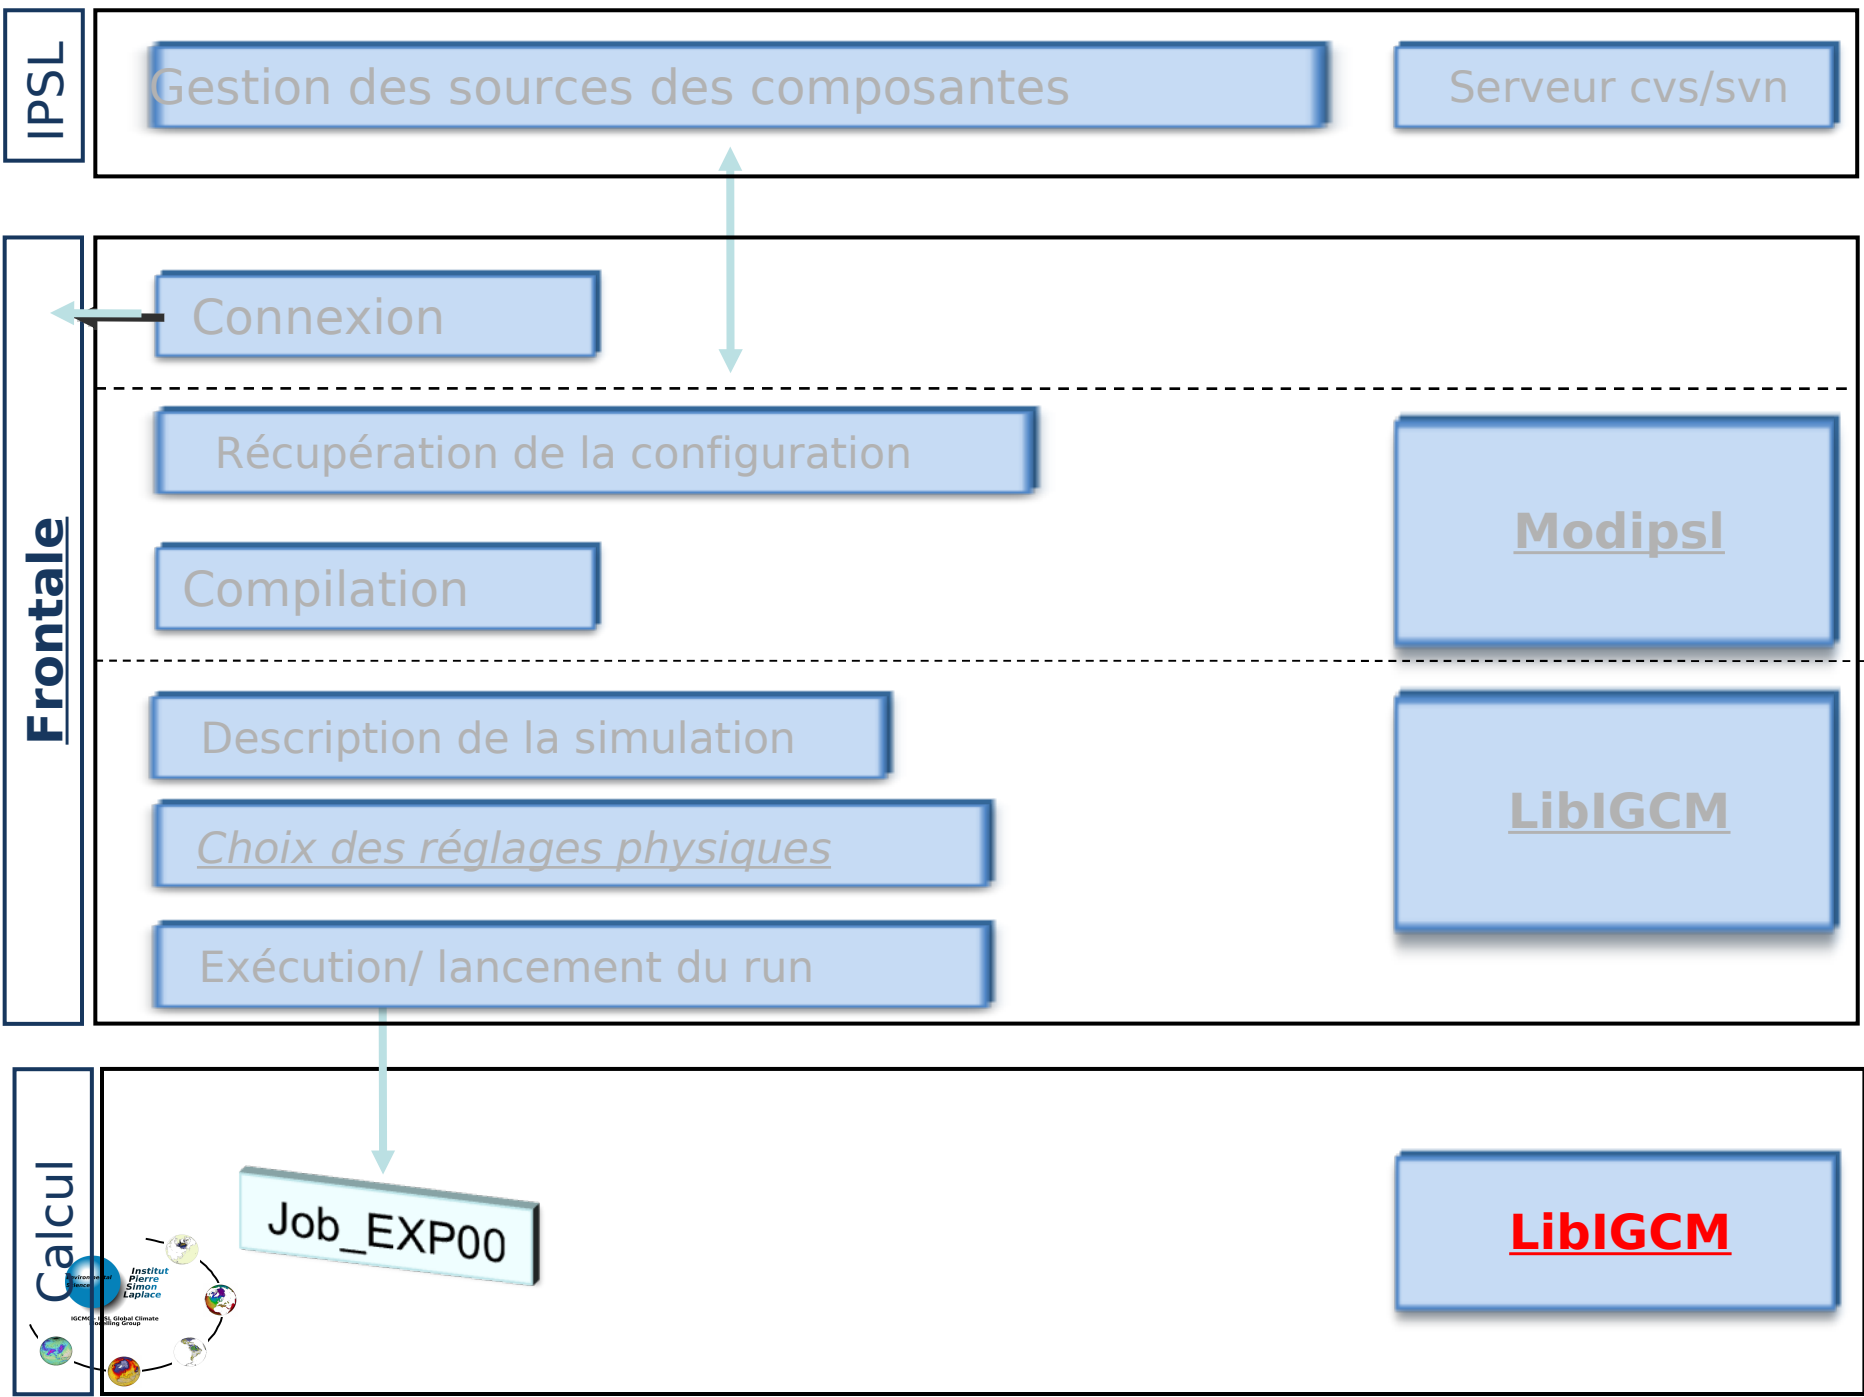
IPSL

Gestion des sources des composantes

Serveur cvs/svn

Frontale

Connexion

Récupération de la configuration

Compilation

Modipsl

Description de la simulation

Choix des réglages physiques

Exécution/ lancement du run

LibIGCM

Calcul

Job_EXP00

Institut Pierre Simon Laplace

IGCM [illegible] IPSL Global Climate Modelling Group

LibIGCM